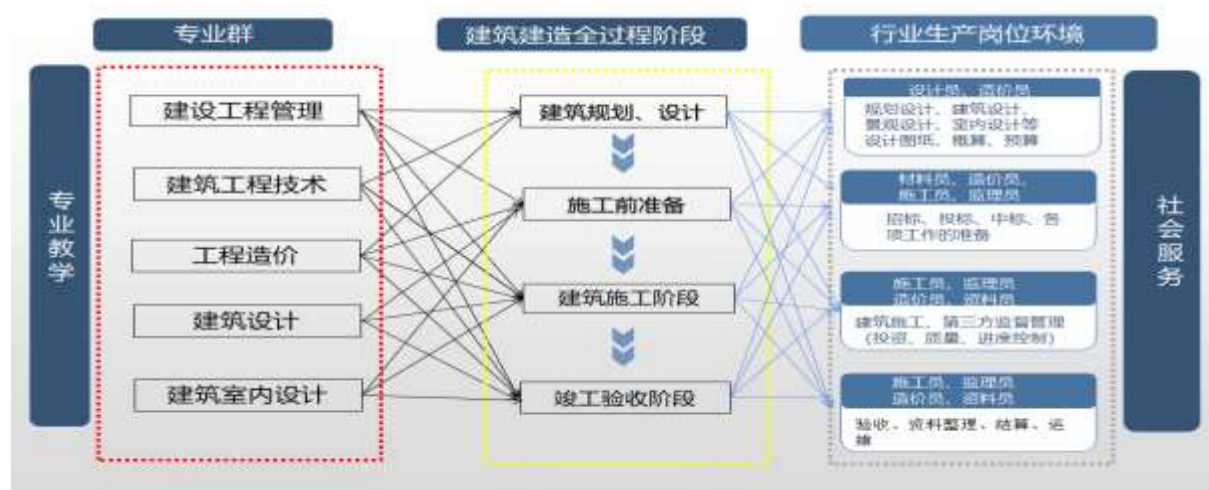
专业群

建筑建造全过程阶段

行业生产岗位环境

专业教学

建设工程管理

建筑工程技术

工程造价

建筑设计

建筑室内设计

建筑规划、设计

施工前准备

建筑施工阶段

竣工验收阶段

设计员、造价员

规划设计、建筑设计、景观设计、室内设计等设计图纸、概算、预算

材料员、造价员、施工员、监理员

招标、投标、中标、各项工作的准备

施工员、监理员、造价员、资料员

建筑施工、第三方监督管理（投资、质量、进度控制）

施工员、监理员、造价员、资料员

验收、资料整理、结算、运维

社会服务